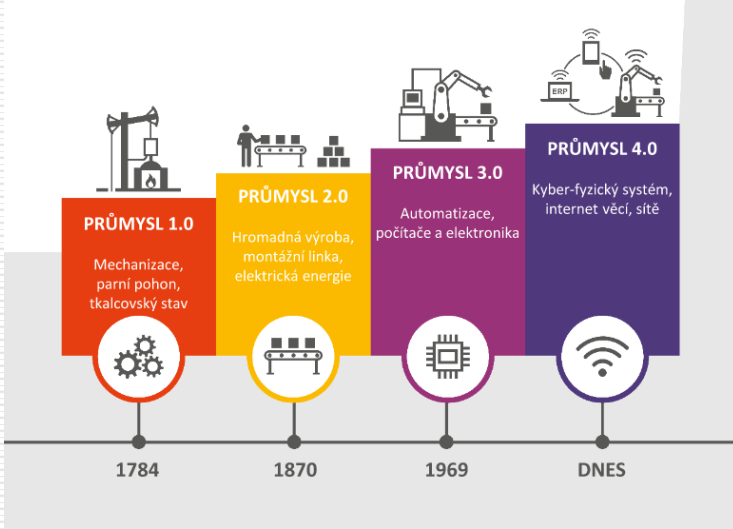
ERP

PRŮMYSL 1.0

Mechanizace, parní pohon, tkalcovský stav

PRŮMYSL 2.0

Hromadná výroba, montážní linka, elektrická energie

PRŮMYSL 3.0

Automatizace, počítače a elektronika

PRŮMYSL 4.0

Kyber-fyzický systém, internet věcí, sítě

1784

1870

1969

DNES